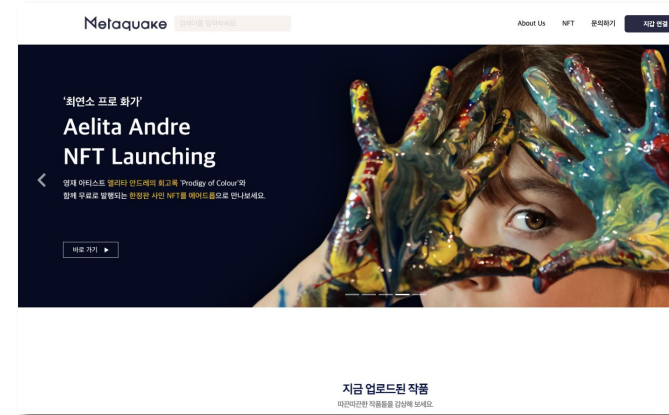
Metaquake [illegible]

About Us NFT 문의하기 지갑 연결

'최연소 프로 화가'
Aelita Andre
NFT Launching

영재 아티스트 엘리타 안드레의 회고록 'Prodigy of Colour'와 함께 무료로 발행되는 한정판 사인 NFT를 에어드롭으로 만나보세요.

바로 가기 ▶

지금 업로드된 작품
따끈따끈한 작품들을 감상해 보세요.